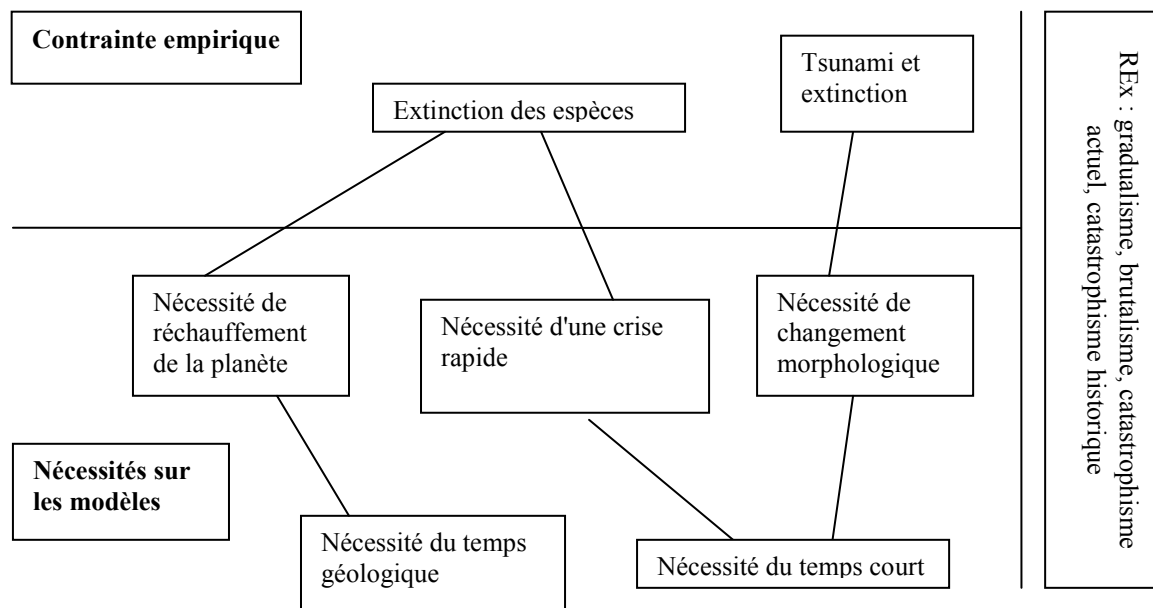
**Contrainte empirique**

Extinction des espèces

Tsunami et extinction

REx : gradualisme, brutalisme, catastrophisme actuel, catastrophisme historique

Nécessité de réchauffement de la planète

Nécessité d'une crise rapide

Nécessité de changement morphologique

**Nécessités sur les modèles**

Nécessité du temps géologique

Nécessité du temps court